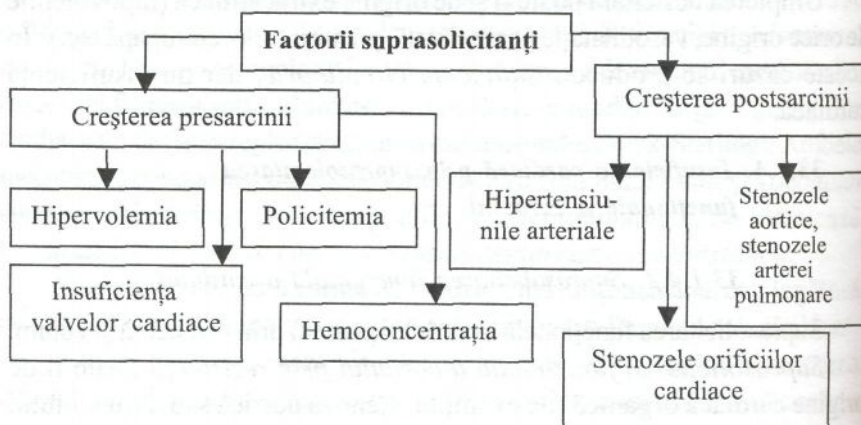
Factorii suprasolicitanţi

Creşterea presarcinii

Creşterea postsarcinii

Hipervolemia

Policitemia

Hipertensiunile arteriale

Stenozele aortice, stenozele arterei pulmonare

Insuficienţa valvelor cardiace

Hemoconcentraţia

Stenozele orificiilor cardiace